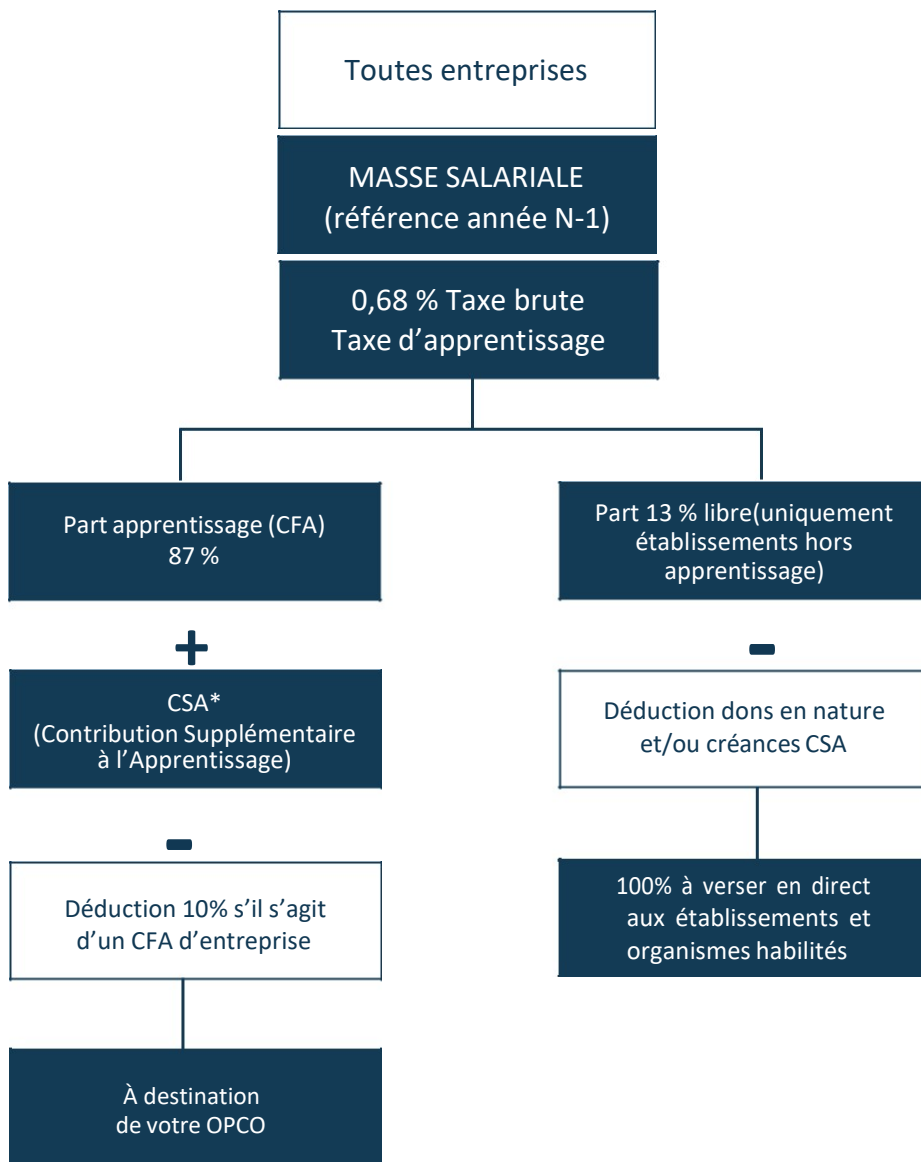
Toutes entreprises

MASSE SALARIALE
(référence année N-1)

0,68 % Taxe brute
Taxe d’apprentissage

Part apprentissage (CFA)
87 %

+

CSA*
(Contribution Supplémentaire à l’Apprentissage)

-

Déduction 10% s’il s’agit d’un CFA d’entreprise

À destination de votre OPCO

Part 13 % libre(uniquement établissements hors apprentissage)

-

Déduction dons en nature et/ou créances CSA

100% à verser en direct aux établissements et organismes habilités